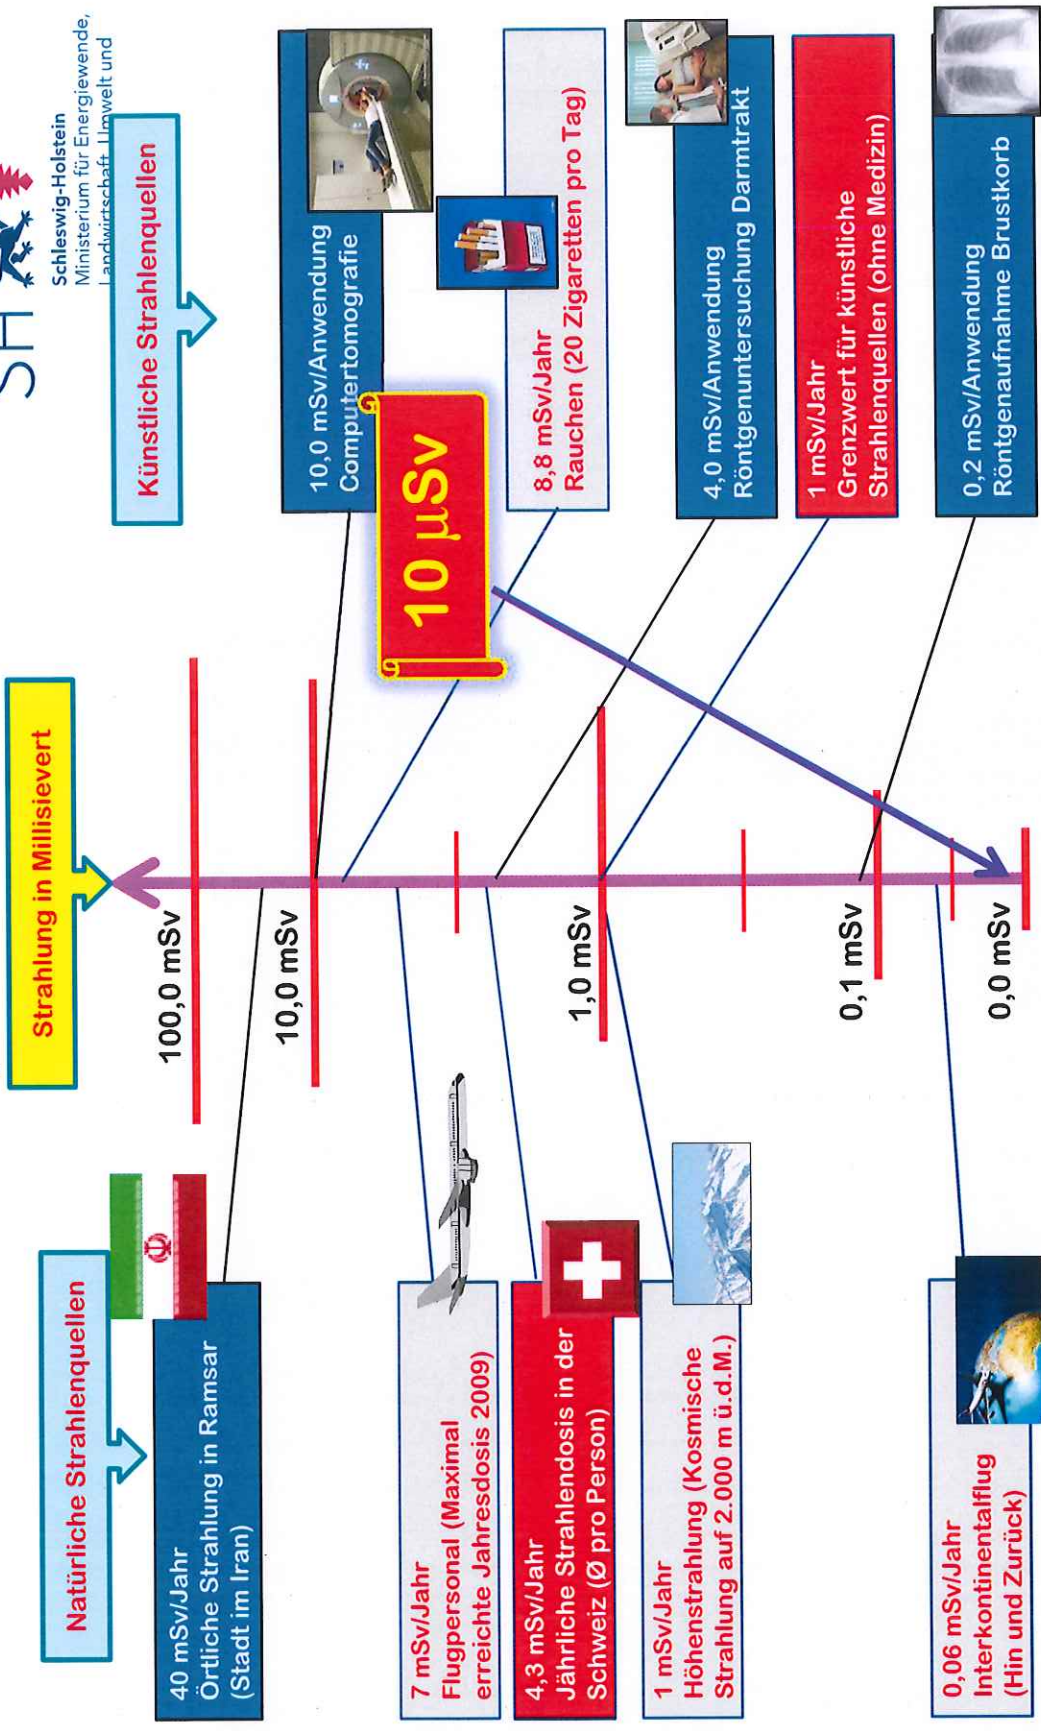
SH Schleswig-Holstein
Ministerium für Energiewende, Landwirtschaft, Umwelt und

Strahlung in Millisievert

Natürliche Strahlenquellen

Künstliche Strahlenquellen

100,0 mSv

10,0 mSv

1,0 mSv

0,1 mSv

0,0 mSv

10 µSv

40 mSv/Jahr
Örtliche Strahlung in Ramsar (Stadt im Iran)

7 mSv/Jahr
Flugpersonal (Maximal erreichte Jahresdosis 2009)

4,3 mSv/Jahr
Jährliche Strahlendosis in der Schweiz (Ø pro Person)

1 mSv/Jahr
Höhenstrahlung (Kosmische Strahlung auf 2.000 m ü.d.M.)

0,06 mSv/Jahr
Interkontinentalflug (Hin und Zurück)

10,0 mSv/Anwendung
Computertomografie

8,8 mSv/Jahr
Rauchen (20 Zigaretten pro Tag)

4,0 mSv/Anwendung
Röntgenuntersuchung Darmtrakt

1 mSv/Jahr
Grenzwert für künstliche Strahlenquellen (ohne Medizin)

0,2 mSv/Anwendung
Röntgenaufnahme Brustkorb